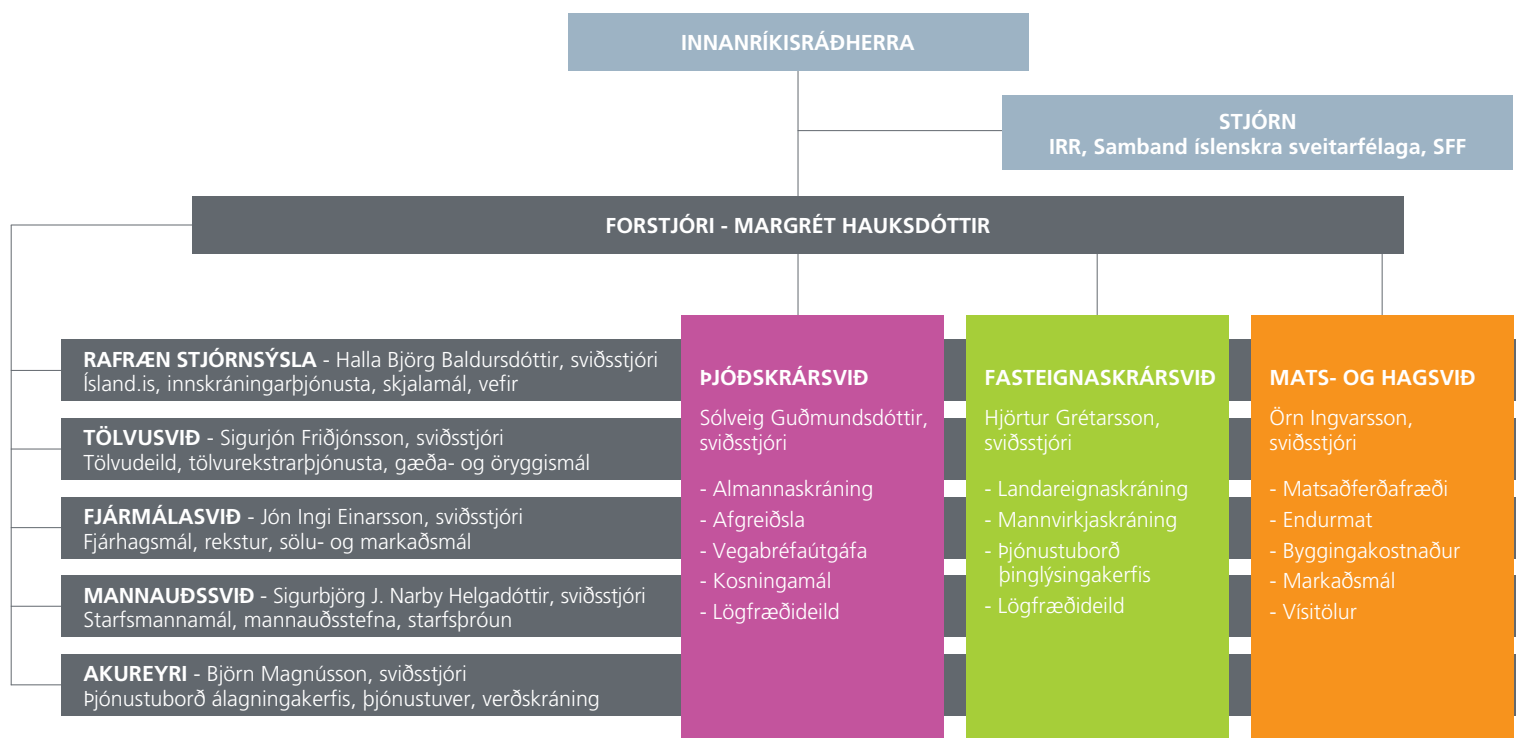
INNANRÍKISRÁÐHERRA

STJÓRN
IRR, Samband íslenskra sveitarfélaga, SFF

FORSTJÓRI - MARGRÉT HAUKSDÓTTIR

RAFRÆN STJÓRNSÝSLA - Halla Björg Baldursdóttir, sviðsstjóri
Ísland.is, innskráningarþjónusta, skjalamál, vefir

TÖLVUSVIÐ - Sigurjón Friðjónsson, sviðsstjóri
Tölvudeild, tölvurekstrarþjónusta, gæða- og öryggismál

FJÁRMÁLASVIÐ - Jón Ingi Einarsson, sviðsstjóri
Fjárhagsmál, rekstur, sölu- og markaðsmál

MANNAUÐSSVIÐ - Sigurbjörg J. Narby Helgadóttir, sviðsstjóri
Starfsmannamál, mannauðsstefna, starfsþróun

AKUREYRI - Björn Magnússon, sviðsstjóri
Þjónustuborð álagningakerfis, þjónustuver, verðskráning

ÞJÓÐSKRÁRSVIÐ
Sólveig Guðmundsdóttir, sviðsstjóri
- Almannaskráning
- Afgreiðsla
- Vegabréfaútgáfa
- Kosningamál
- Lögfræðideild

FASTEIGNASKRÁRSVIÐ
Hjörtur Grétarsson, sviðsstjóri
- Landareignaskráning
- Mannvirkjaskráning
- Þjónustuborð þinglýsingakerfis
- Lögfræðideild

MATS- OG HAGSVIÐ
Örn Ingvarsson, sviðsstjóri
- Matsaðferðafræði
- Endurmat
- Byggingakostnaður
- Markaðsmál
- Vísitölur